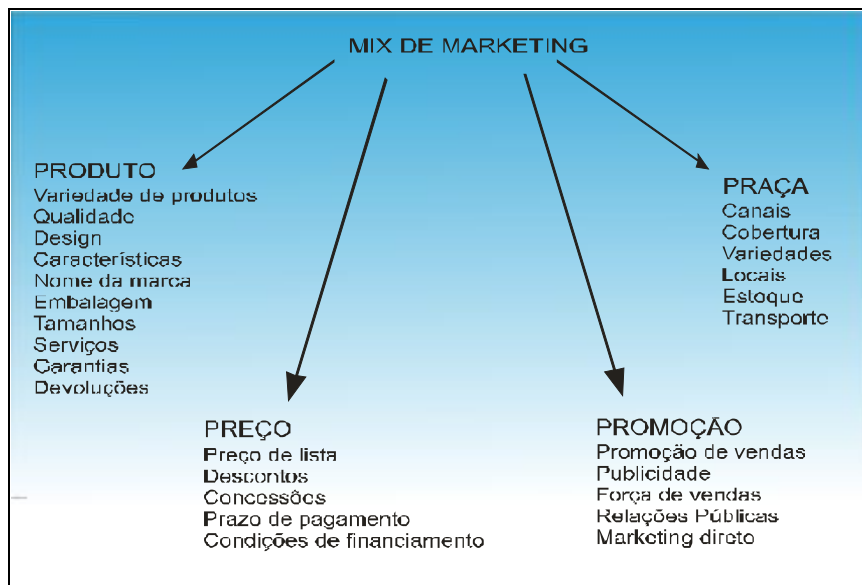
MIX DE MARKETING

PRODUTO
Variedade de produtos
Qualidade
Design
Características
Nome da marca
Embalagem
Tamanhos
Serviços
Garantias
Devoluções

PRAÇA
Canais
Cobertura
Variedades
Locais
Estoque
Transporte

PREÇO
Preço de lista
Descontos
Concessões
Prazo de pagamento
Condições de financiamento

PROMOÇÃO
Promoção de vendas
Publicidade
Força de vendas
Relações Públicas
Marketing direto